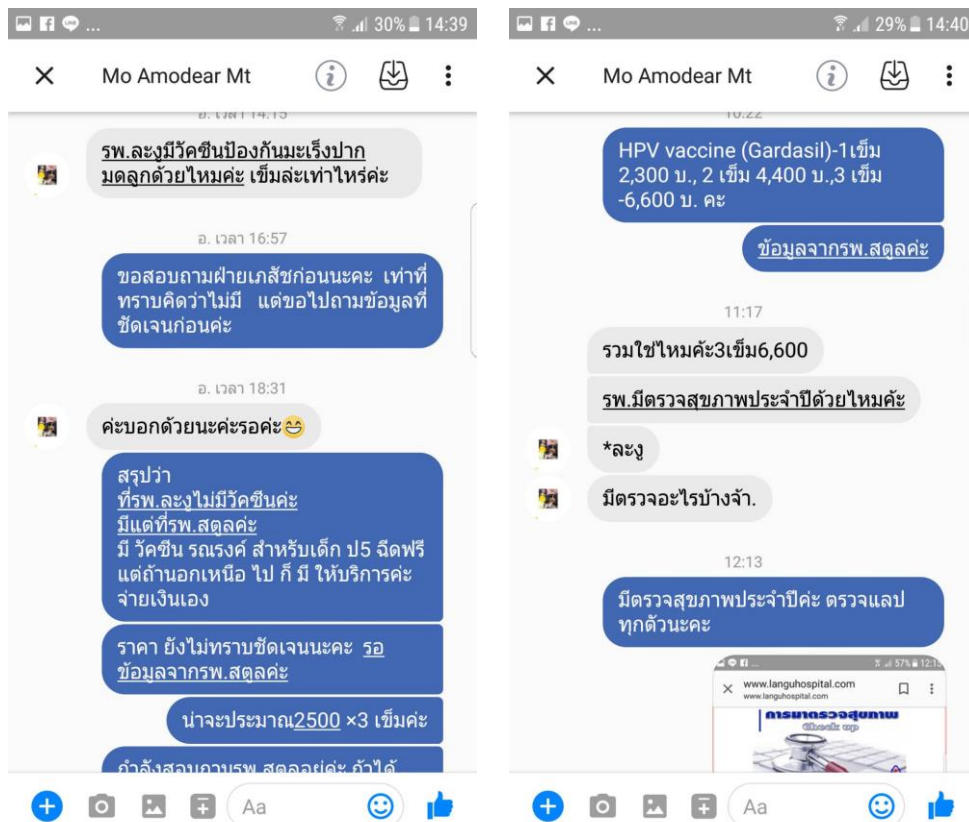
30% 14:39

Mo Amodear Mt

อ. เวลา 14:15

รพ.ละงูมีวัคซีนป้องกันมะเร็งปากมดลูกด้วยไหมค่ะ เข็มล่ะเท่าไหร่ค่ะ

อ. เวลา 16:57

ขอสอบถามฝ่ายเภสัชก่อนนะคะ เท่าที่ทราบคิดว่าไม่มี แต่ขอไปถามข้อมูลที่ชัดเจนก่อนค่ะ

อ. เวลา 18:31

ค่ะบอกด้วยนะค่ะรอค่ะ😁

สรุปว่า
ที่รพ.ละงูไม่มีวัคซีนค่ะ
มีแต่ที่รพ.สตูลค่ะ
มี วัคซีน รณรงค์ สำหรับเด็ก ป5 ฉีดฟรี แต่ถ้านอกเหนือ ไป ก็ มี ให้บริการค่ะ จ่ายเงินเอง

ราคา ยังไม่ทราบชัดเจนนะคะ รอข้อมูลจากรพ.สตูลค่ะ

น่าจะประมาณ2500 ×3 เข็มค่ะ

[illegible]

Aa

29% 14:40

Mo Amodear Mt

10:22

HPV vaccine (Gardasil)-1เข็ม 2,300 บ., 2 เข็ม 4,400 บ.,3 เข็ม -6,600 บ. คะ

ข้อมูลจากรพ.สตูลค่ะ

11:17

รวมใช่ไหมค่ะ3เข็ม6,600

รพ.มีตรวจสุขภาพประจำปีด้วยไหมค่ะ

*ละงู

มีตรวจอะไรบ้างจ้า.

12:13

มีตรวจสุขภาพประจำปีค่ะ ตรวจแลปทุกตัวนะคะ

57% 12:1
www.languhospital.com
www.languhospital.com
การมาตรวจสุขภาพ
Check up

Aa